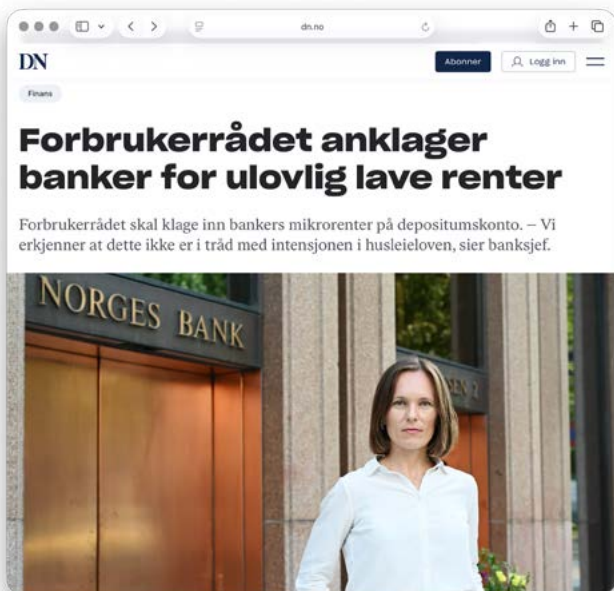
dn.no

DN

Abonner

Logg inn

Finans

Forbrukerrådet anklager banker for ulovlig lave renter

Forbrukerrådet skal klage inn bankers mikrorenter på depositumskonto. – Vi erkjenner at dette ikke er i tråd med intensjonen i husleieloven, sier banksjef.

NORGES BANK

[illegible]SEN 2